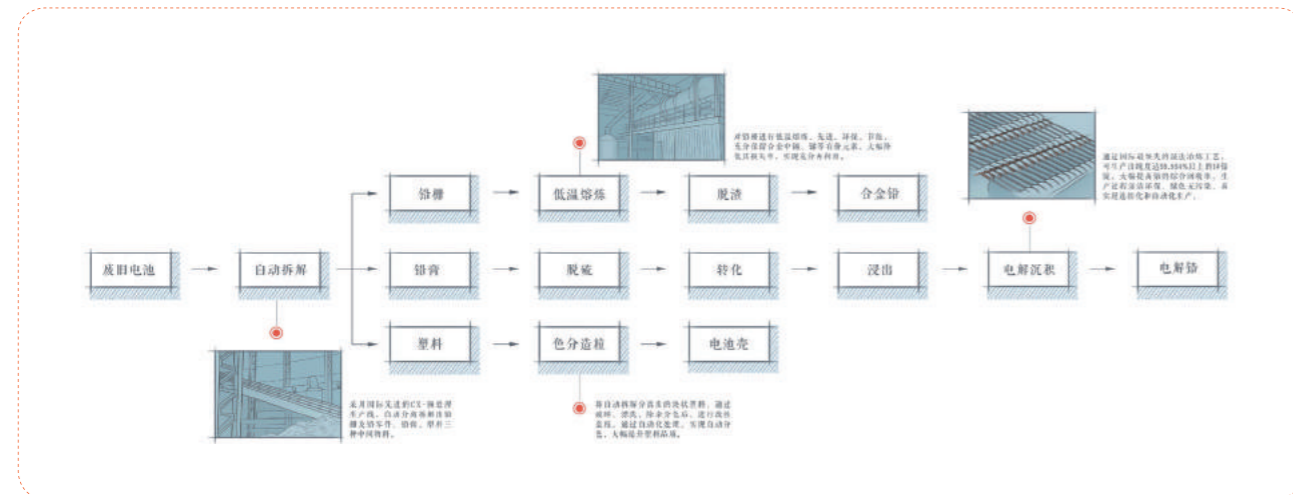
废旧电池

自动拆解

铅栅

低温熔炼

脱渣

合金铅

铅膏

脱硫

转化

浸出

电解沉积

电解铅

塑料

色分造粒

电池壳

对铅栅进行低温熔炼，先进、环保、节能，充分保留合金中锑、锡等有价元素，大幅降低其损失率，实现充分利用。

通过国际领先的湿法冶炼工艺，可生产出纯度达99.994%以上的1#铅锭，大幅提高铅的综合回收率，生产过程无废渣，绿色无污染，真实现连续化和自动化生产。

采用国际先进的CX-铅蓄池生产线，自动分离塑料和含铅栅及铅等零件，铅膏、塑料三种中间物料。

将自动拆解分离出的塑料，通过破碎、漂洗、除杂分色后，进行热熔造粒，通过自动化处理，实现自动分色，大幅提升塑料品质。